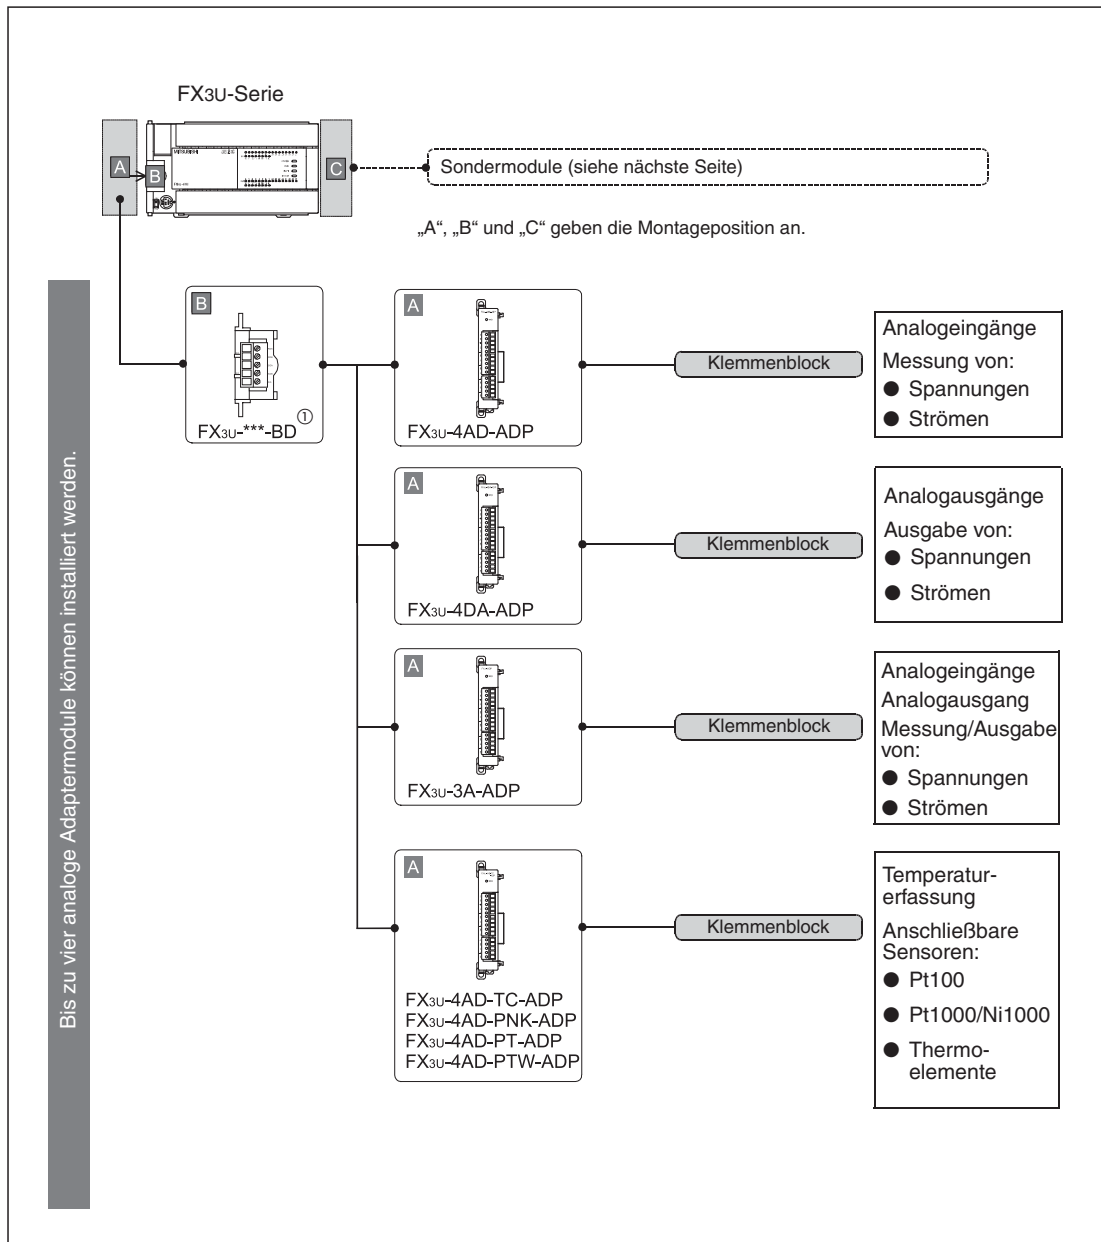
FX3U-Serie

A

B

C

Sondermodule (siehe nächste Seite)

„A“, „B“ und „C“ geben die Montageposition an.

Bis zu vier analoge Adaptermodule können installiert werden.

B

FX3U-***-BD ①

A

FX3U-4AD-ADP

Klemmenblock

Analogeingänge
Messung von:
● Spannungen
● Strömen

A

FX3U-4DA-ADP

Klemmenblock

Analogausgänge
Ausgabe von:
● Spannungen
● Strömen

A

FX3U-3A-ADP

Klemmenblock

Analogeingänge
Analogausgang
Messung/Ausgabe von:
● Spannungen
● Strömen

A

FX3U-4AD-TC-ADP
FX3U-4AD-PNK-ADP
FX3U-4AD-PT-ADP
FX3U-4AD-PTW-ADP

Klemmenblock

Temperaturerfassung
Anschließbare Sensoren:
● Pt100
● Pt1000/Ni1000
● Thermoelemente